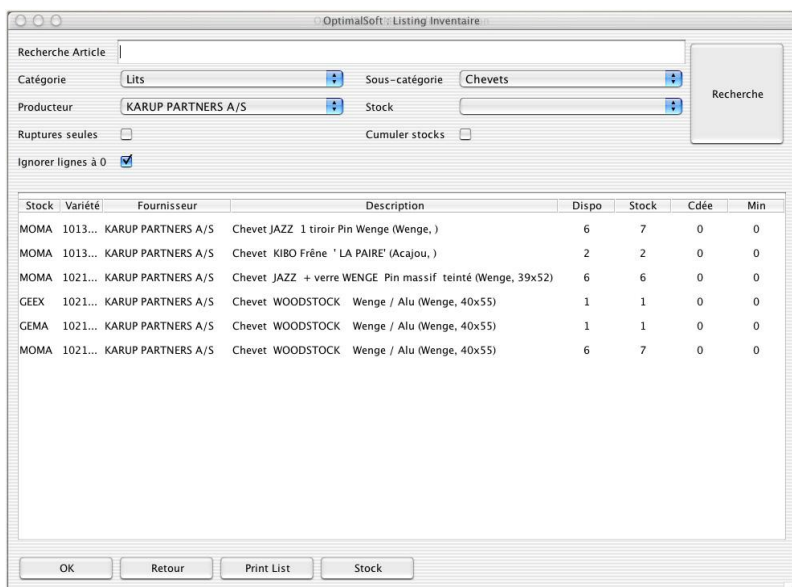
OptimalSoft : Listing Inventaire

Recherche Article

Catégorie Lits
Sous-catégorie Chevets
Recherche

Producteur KARUP PARTNERS A/S
Stock

Ruptures seules
Cumuler stocks

Ignorer lignes à 0

| Stock | Variété | Fournisseur | Description | Dispo | Stock | Cdée | Min |
|---|---|---|---|---|---|---|---|
| MOMA | 1013... | KARUP PARTNERS A/S | Chevet JAZZ 1 tiroir Pin Wenge (Wenge, ) | 6 | 7 | 0 | 0 |
| MOMA | 1013... | KARUP PARTNERS A/S | Chevet KIBO Frêne ' LA PAIRE' (Acajou, ) | 2 | 2 | 0 | 0 |
| MOMA | 1021... | KARUP PARTNERS A/S | Chevet JAZZ + verre WENGE Pin massif teinté (Wenge, 39x52) | 6 | 6 | 0 | 0 |
| GEEX | 1021... | KARUP PARTNERS A/S | Chevet WOODSTOCK Wenge / Alu (Wenge, 40x55) | 1 | 1 | 0 | 0 |
| GEMA | 1021... | KARUP PARTNERS A/S | Chevet WOODSTOCK Wenge / Alu (Wenge, 40x55) | 1 | 1 | 0 | 0 |
| MOMA | 1021... | KARUP PARTNERS A/S | Chevet WOODSTOCK Wenge / Alu (Wenge, 40x55) | 6 | 7 | 0 | 0 |

OK Retour Print List Stock